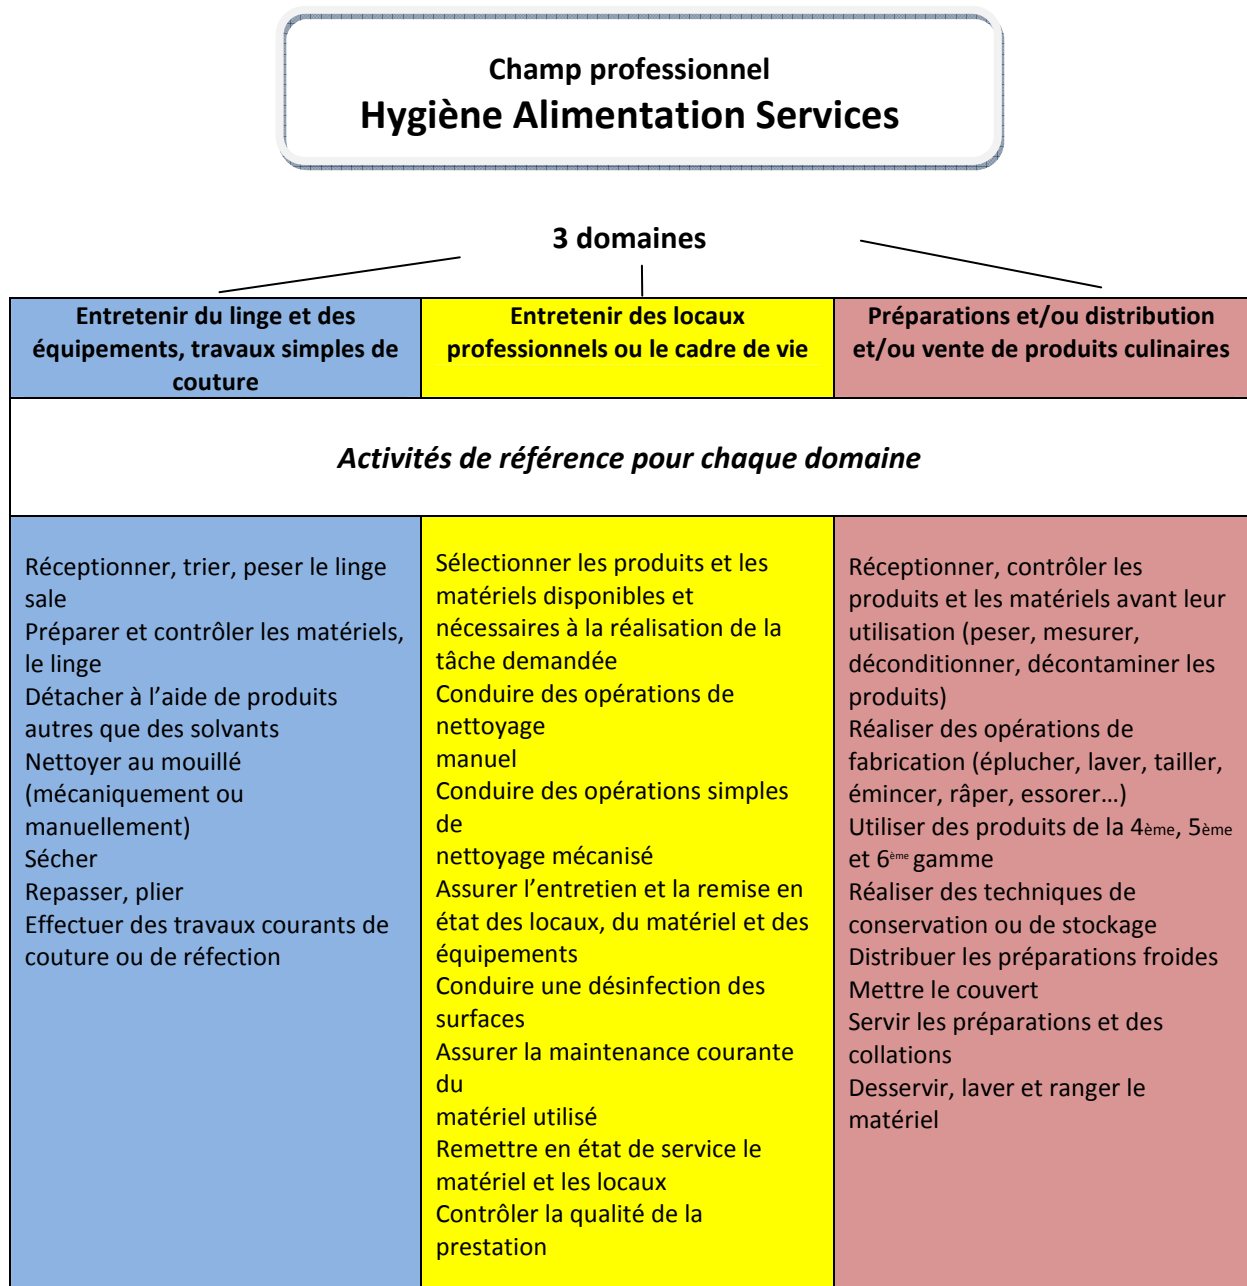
Champ professionnel
Hygiène Alimentation Services

3 domaines

| Entretenir du linge et des équipements, travaux simples de couture | Entretenir des locaux professionnels ou le cadre de vie | Préparations et/ou distribution et/ou vente de produits culinaires |
|---|---|---|
| *Activités de référence pour chaque domaine* | | |
| Réceptionner, trier, peser le linge sale<br>Préparer et contrôler les matériels, le linge<br>Détacher à l'aide de produits autres que des solvants<br>Nettoyer au mouillé (mécaniquement ou manuellement)<br>Sécher<br>Repasser, plier<br>Effectuer des travaux courants de couture ou de réfection | Sélectionner les produits et les matériels disponibles et nécessaires à la réalisation de la tâche demandée<br>Conduire des opérations de nettoyage<br>manuel<br>Conduire des opérations simples de<br>nettoyage mécanisé<br>Assurer l'entretien et la remise en état des locaux, du matériel et des équipements<br>Conduire une désinfection des surfaces<br>Assurer la maintenance courante du<br>matériel utilisé<br>Remettre en état de service le matériel et les locaux<br>Contrôler la qualité de la prestation | Réceptionner, contrôler les produits et les matériels avant leur utilisation (peser, mesurer, déconditionner, décontaminer les produits)<br>Réaliser des opérations de fabrication (éplucher, laver, tailler, émincer, râper, essorer…)<br>Utiliser des produits de la 4$^{ème}$, 5$^{ème}$ et 6$^{ème}$ gamme<br>Réaliser des techniques de conservation ou de stockage<br>Distribuer les préparations froides<br>Mettre le couvert<br>Servir les préparations et des collations<br>Desservir, laver et ranger le matériel |